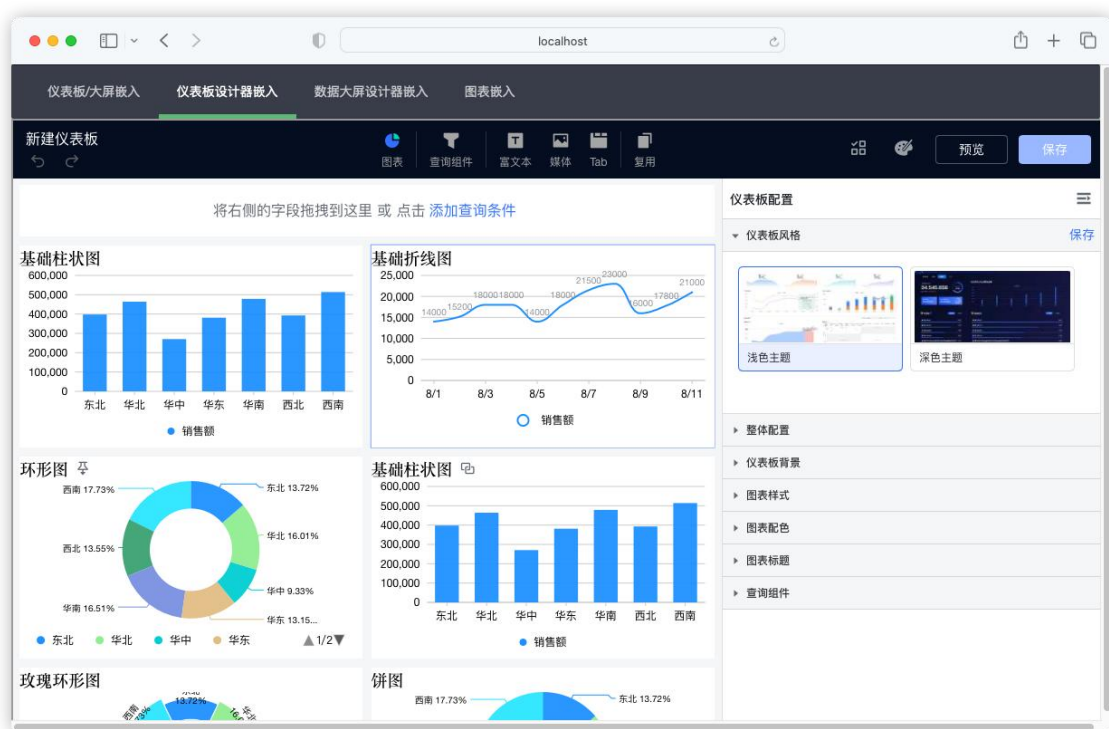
localhost

仪表板/大屏嵌入　仪表板设计器嵌入　数据大屏设计器嵌入　图表嵌入

新建仪表板

图表　查询组件　富文本　媒体　Tab　复用

预览　保存

将右侧的字段拖拽到这里 或 点击 添加查询条件

基础柱状图

600,000
500,000
400,000
300,000
200,000
100,000
0

东北　华北　华中　华东　华南　西北　西南

销售额

基础折线图

25,000
20,000
15,000
10,000
5,000
0

14000　15200　18000　18000　14000　18000　21500　23000　16000　17800　21000

8/1　8/3　8/5　8/7　8/9　8/11

销售额

环形图

西南 17.73%　东北 13.72%　华北 16.01%　西北 13.55%　华中 9.33%　华南 16.51%　华东 13.15...

东北　华北　华中　华东　1/2

基础柱状图

600,000
500,000
400,000
300,000
200,000
100,000
0

东北　华北　华中　华东　华南　西北　西南

销售额

玫瑰环形图

东北 13.72%

饼图

西南 17.73%　东北 13.72%

仪表板配置

仪表板风格　保存

浅色主题　深色主题

整体配置
仪表板背景
图表样式
图表配色
图表标题
查询组件